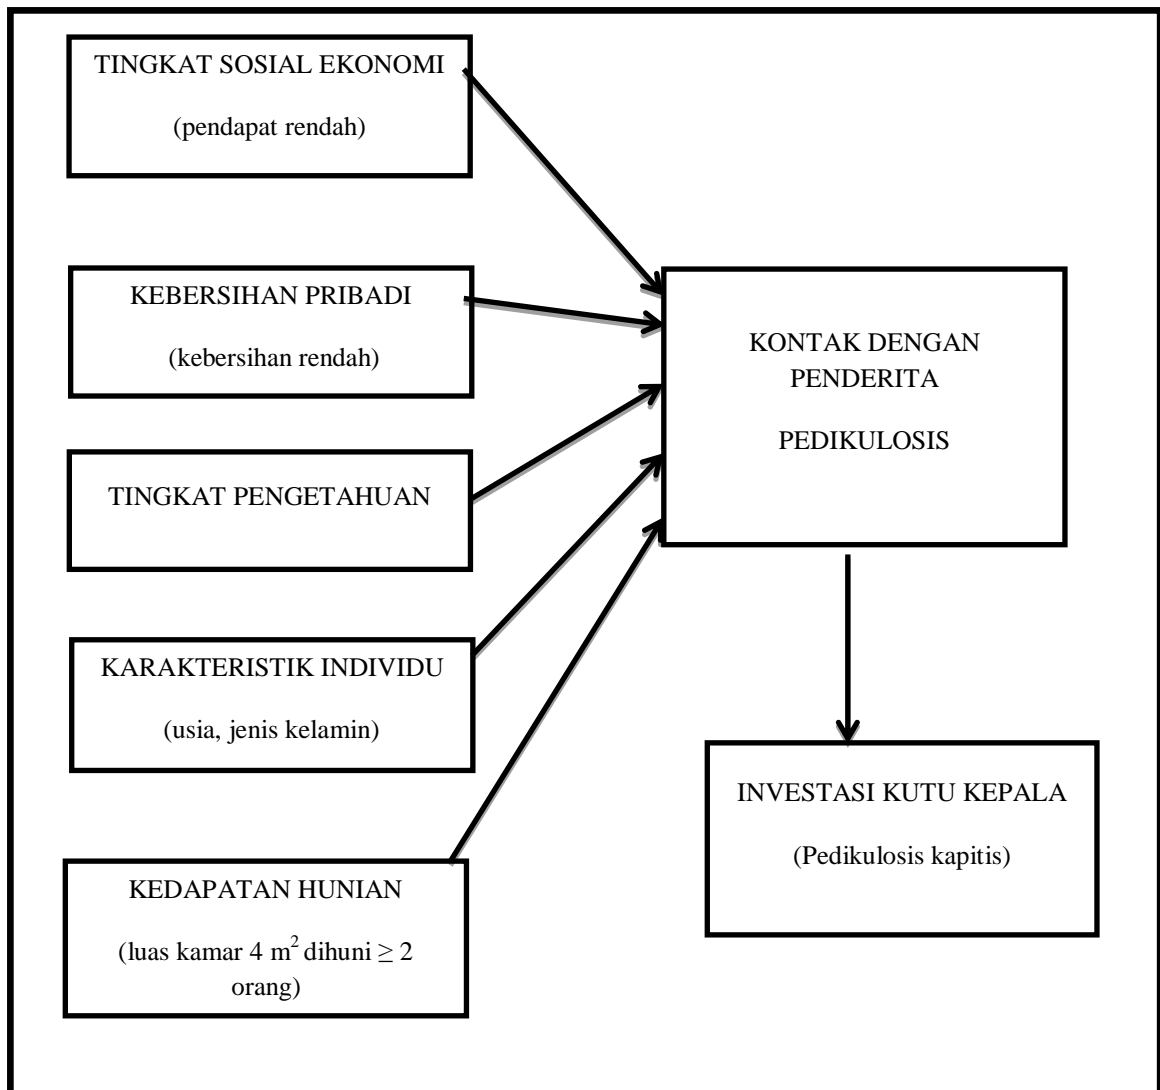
TINGKAT SOSIAL EKONOMI

(pendapat rendah)

KEBERSIHAN PRIBADI

(kebersihan rendah)

TINGKAT PENGETAHUAN

KARAKTERISTIK INDIVIDU

(usia, jenis kelamin)

KEDAPATAN HUNIAN

(luas kamar 4 $m^2$ dihuni $\geq$ 2 orang)

KONTAK DENGAN PENDERITA

PEDIKULOSIS

INVESTASI KUTU KEPALA

(Pedikulosis kapitis)